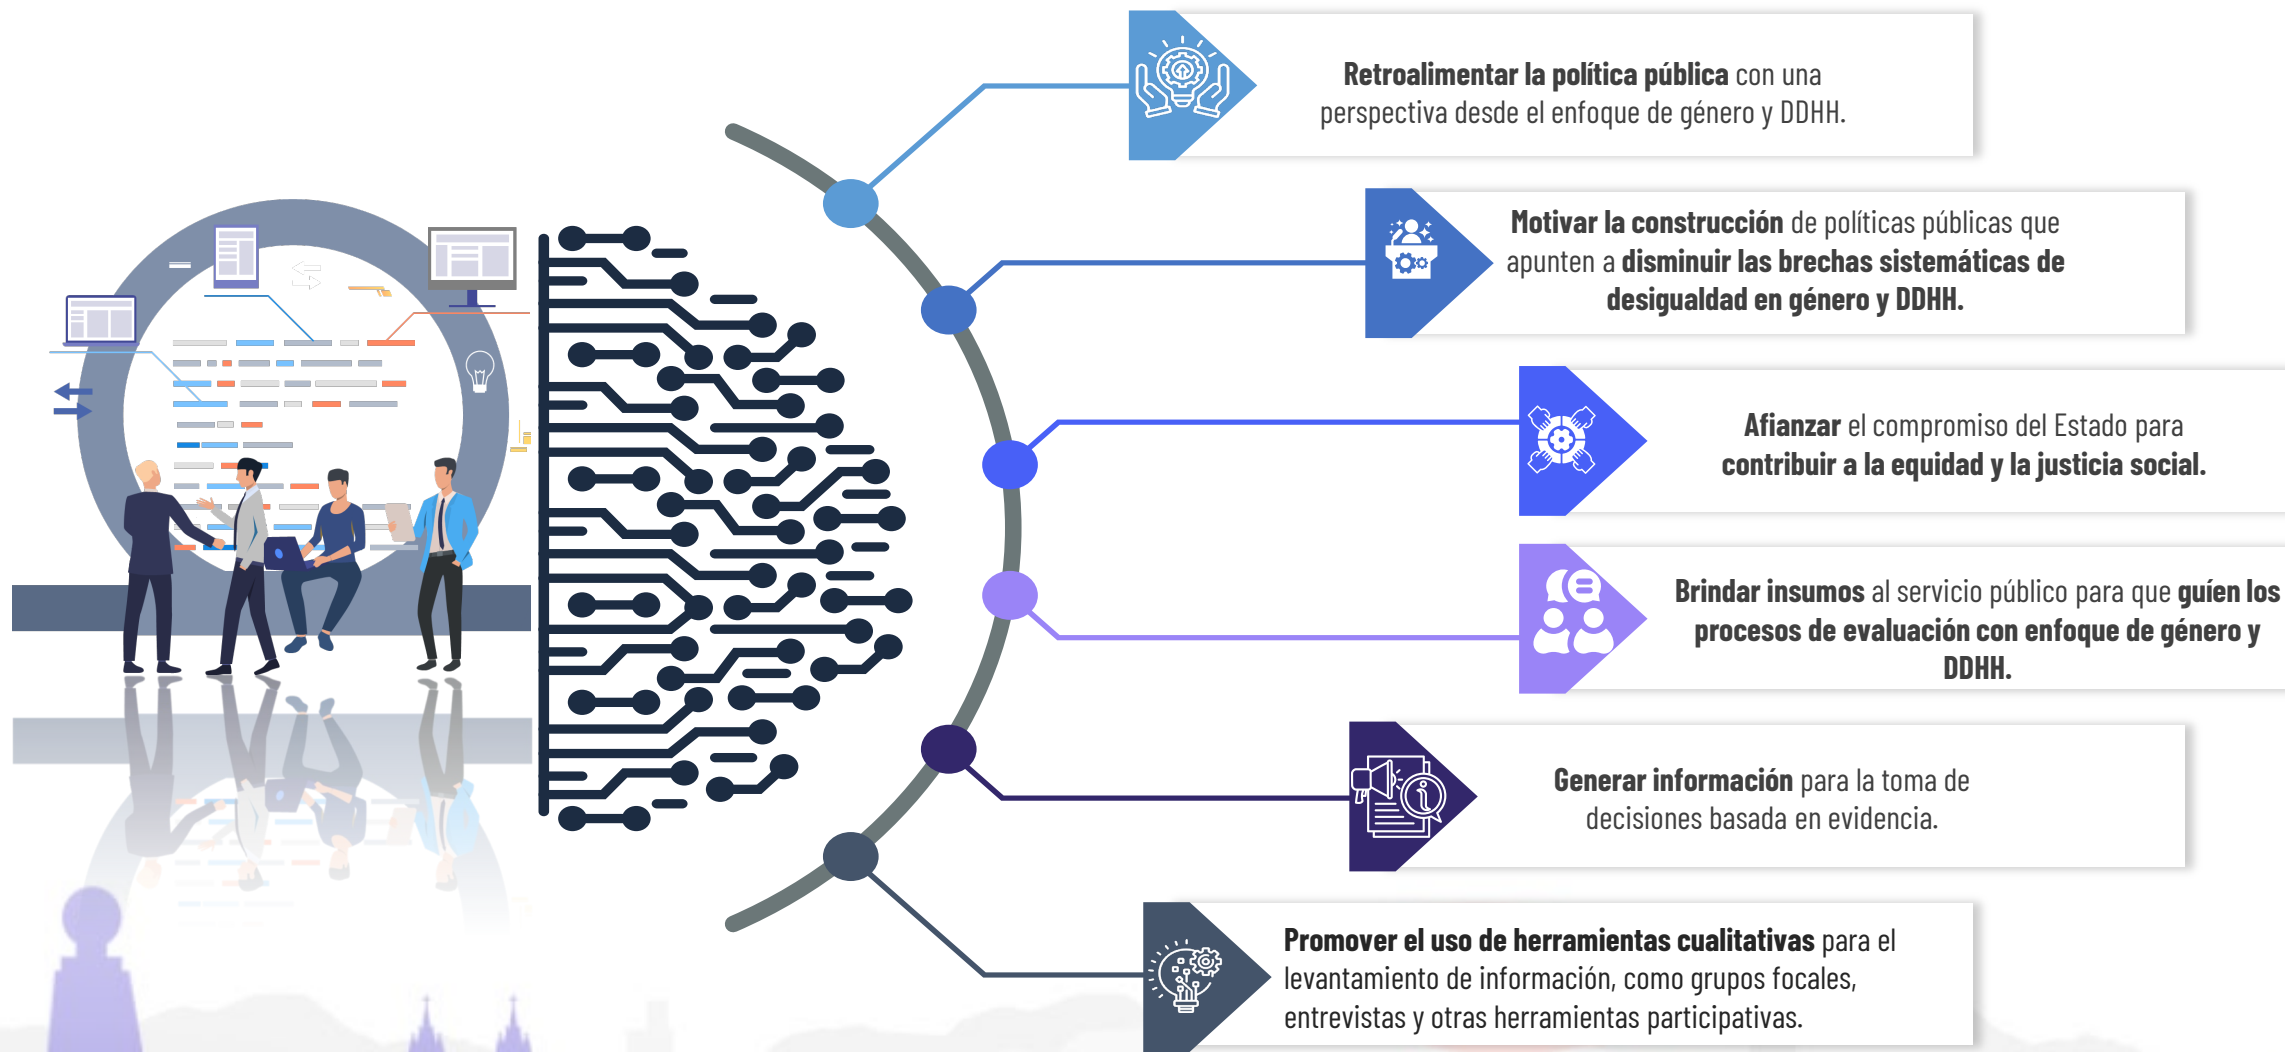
**Retroalimentar la política pública** con una perspectiva desde el enfoque de género y DDHH.

**Motivar la construcción** de políticas públicas que apunten a **disminuir las brechas sistemáticas de desigualdad en género y DDHH.**

**Afianzar** el compromiso del Estado para **contribuir a la equidad y la justicia social.**

**Brindar insumos** al servicio público para que **guíen los procesos de evaluación con enfoque de género y DDHH.**

**Generar información** para la toma de decisiones basada en evidencia.

**Promover el uso de herramientas cualitativas** para el levantamiento de información, como grupos focales, entrevistas y otras herramientas participativas.